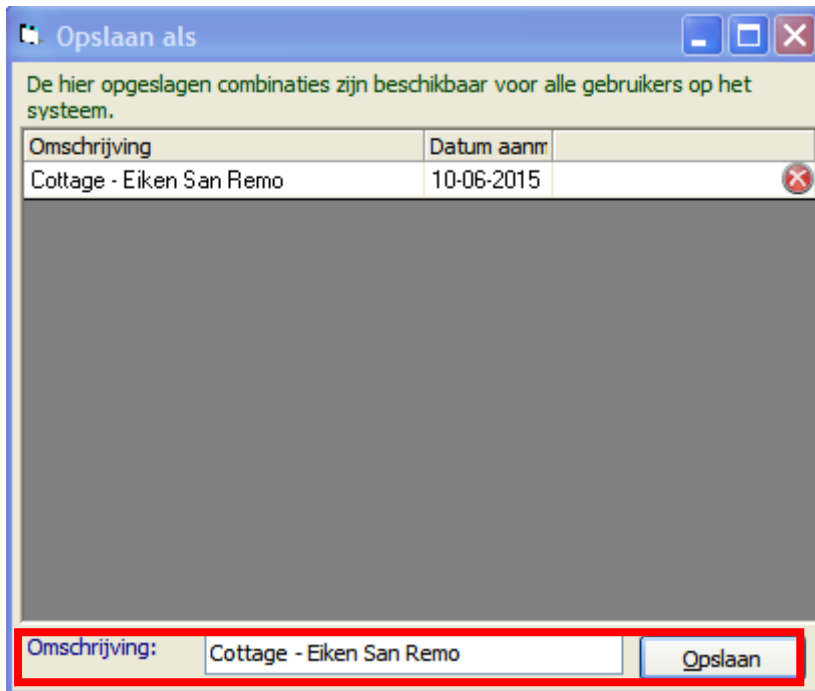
Opslaan als

De hier opgeslagen combinaties zijn beschikbaar voor alle gebruikers op het systeem.

| Omschrijving | Datum aanm |
|---|---|
| Cottage - Eiken San Remo | 10-06-2015 |

Omschrijving: Cottage - Eiken San Remo

Opslaan